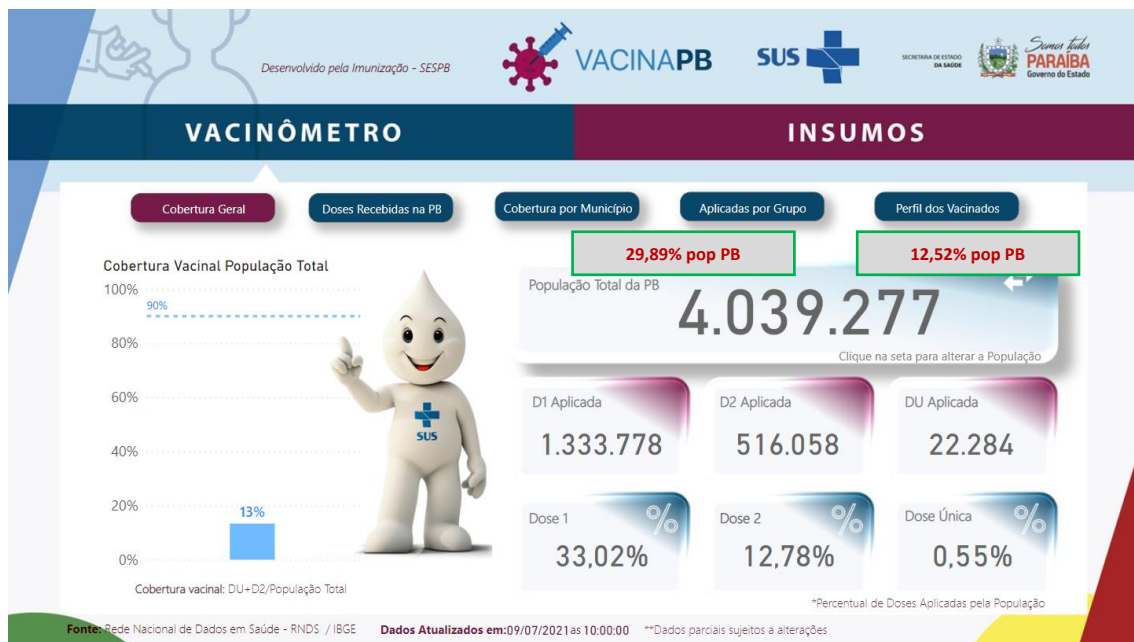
Desenvolvido pela Imunização - SESPB

VACINAPB

SUS

SECRETARIA DE ESTADO DA SAÚDE

Somos todos PARAÍBA Governo do Estado

VACINÔMETRO

INSUMOS

Cobertura Geral

Doses Recebidas na PB

Cobertura por Município

Aplicadas por Grupo

Perfil dos Vacinados

29,89% pop PB

12,52% pop PB

Cobertura Vacinal População Total

100%

90%

80%

60%

40%

20%

0%

13%

Cobertura vacinal: DU+D2/População Total

SUS

População Total da PB

4.039.277

Clique na seta para alterar a População

D1 Aplicada

1.333.778

D2 Aplicada

516.058

DU Aplicada

22.284

Dose 1

%

33,02%

Dose 2

%

12,78%

Dose Única

%

0,55%

*Percentual de Doses Aplicadas pela População

Fonte: Rede Nacional de Dados em Saúde - RNDS / IBGE

Dados Atualizados em: 09/07/2021 às 10:00:00

**Dados parciais sujeitos a alterações